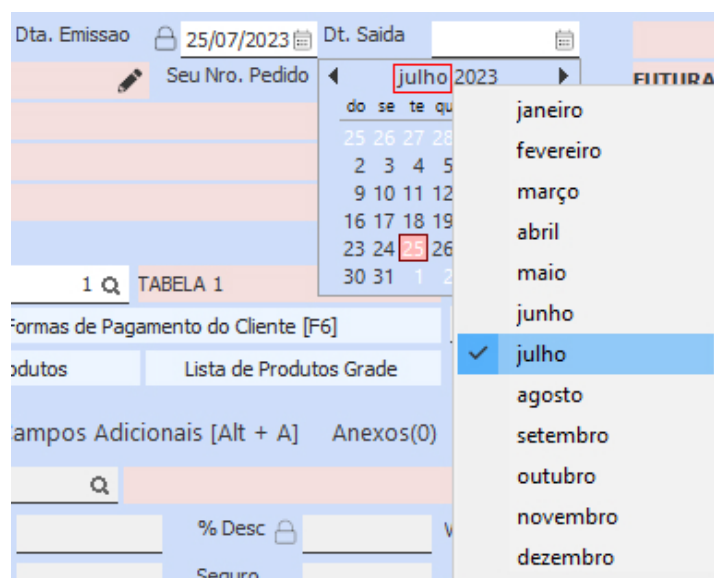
Dta. Emissao 25/07/2023 Dt. Saida

Seu Nro. Pedido ◀ julho 2023 ▶ FUTURA

do se te qu
25 26 27 28
2 3 4 5
9 10 11 12
16 17 18 19
23 24 25 26
30 31 1 2

janeiro
fevereiro
março
abril
maio
junho
julho
agosto
setembro
outubro
novembro
dezembro

1 TABELA 1

Formas de Pagamento do Cliente [F6]

odutos Lista de Produtos Grade

ampos Adicionais [Alt + A] Anexos(0)

% Desc

Seguro